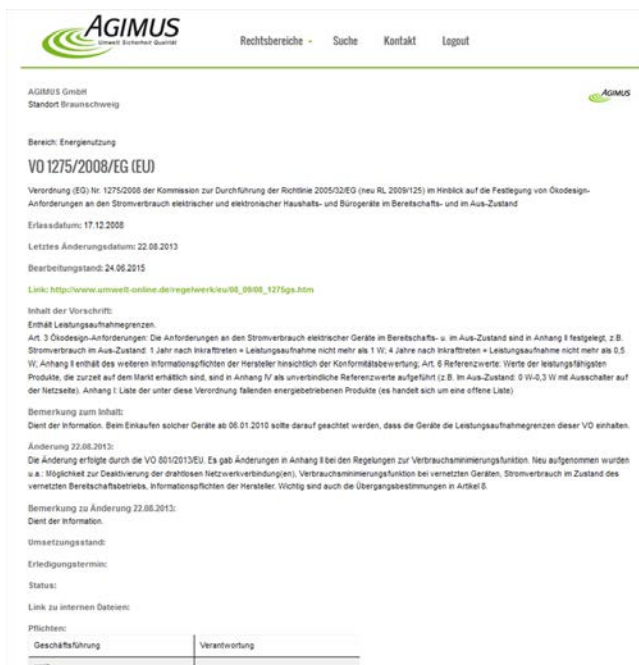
AGIMUS
Umwelt Sicherheit Qualität

Rechtsbereiche Suche Kontakt Logout

AGIMUS GmbH
Standort Braunschweig

AGIMUS

Bereich: Energienutzung

VO 1275/2008/EG (EU)

Verordnung (EG) Nr. 1275/2008 der Kommission zur Durchführung der Richtlinie 2005/32/EG (neu RL 2009/125) im Hinblick auf die Festlegung von Ökodesign-Anforderungen an den Stromverbrauch elektrischer und elektronischer Haushalts- und Bürogeräte im Bereitschafts- und im Aus-Zustand

Erlassdatum: 17.12.2008

Letztes Änderungsdatum: 22.08.2013

Bearbeitungsstand: 24.06.2015

Link: http://www.umwelt-online.de/regelwerk/eu/08_09/08_1275gs.htm

Inhalt der Vorschrift:
Enthält Leistungsaufnahmegrenzen.
Art. 3 Ökodesign-Anforderungen: Die Anforderungen an den Stromverbrauch elektrischer Geräte im Bereitschafts- u. im Aus-Zustand sind in Anhang II festgelegt, z.B. Stromverbrauch im Aus-Zustand: 1 Jahr nach Inkrafttreten = Leistungsaufnahme nicht mehr als 1 W; 4 Jahre nach Inkrafttreten = Leistungsaufnahme nicht mehr als 0,5 W; Anhang II enthält des weiteren Informationspflichten der Hersteller hinsichtlich der Konformitätsbewertung; Art. 6 Referenzwerte: Werte der leistungsfähigsten Produkte, die zurzeit auf dem Markt erhältlich sind, sind in Anhang IV als unverbindliche Referenzwerte aufgeführt (z.B. im Aus-Zustand: 0 W-0,3 W mit Ausschalter auf der Netzseite). Anhang I: Liste der unter diese Verordnung fallenden energiebetriebenen Produkte (es handelt sich um eine offene Liste)

Bemerkung zum Inhalt:
Dient der Information. Beim Einkaufen solcher Geräte ab 06.01.2010 sollte darauf geachtet werden, dass die Geräte die Leistungsaufnahmegrenzen dieser VO einhalten.

Änderung 22.08.2013:
Die Änderung erfolgte durch die VO 801/2013/EU. Es gab Änderungen in Anhang II bei den Regelungen zur Verbrauchsminimierungsfunktion. Neu aufgenommen wurden u.a.: Möglichkeit zur Deaktivierung der drahtlosen Netzwerkverbindung(en), Verbrauchsminimierungsfunktion bei vernetzten Geräten, Stromverbrauch im Zustand des vernetzten Bereitschaftsbetriebs, Informationspflichten der Hersteller. Wichtig sind auch die Übergangsbestimmungen in Artikel 8.

Bemerkung zu Änderung 22.08.2013:
Dient der Information.

Umsetzungsstand:

Erledigungstermin:

Status:

Link zu internen Dateien:

Pflichten:

| Geschäftsführung | Verantwortung |
|---|---|
| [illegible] | |